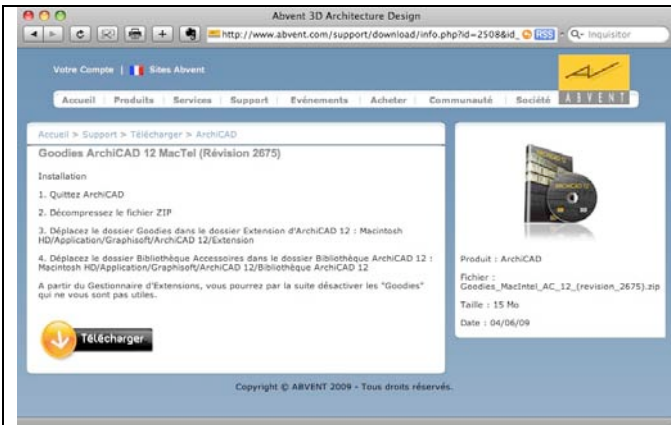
Abvent 3D Architecture Design

http://www.abvent.com/support/download/info.php?id=2508&id_ RSS Q- Inquisitor

Votre Compte | Sites Abvent

Accueil | Produits | Services | Support | Evénements | Acheter | Communauté | Société

ABVENT

Accueil > Support > Télécharger > ArchiCAD

Goodies ArchiCAD 12 MacTel (Révision 2675)

Installation

1. Quittez ArchiCAD

2. Décompressez le fichier ZIP

3. Déplacez le dossier Goodies dans le dossier Extension d'ArchiCAD 12 : Macintosh HD/Application/Graphisoft/ArchiCAD 12/Extension

4. Déplacez le dossier Bibliothèque Accessoires dans le dossier Bibliothèque ArchiCAD 12 : Macintosh HD/Application/Graphisoft/ArchiCAD 12/Bibliothèque ArchiCAD 12

A partir du Gestionnaire d'Extensions, vous pourrez par la suite désactiver les "Goodies" qui ne vous sont pas utiles.

Télécharger

Produit : ArchiCAD

Fichier : Goodies_MacIntel_AC_12_(revision_2675).zip

Taille : 15 Mo

Date : 04/06/09

Copyright © ABVENT 2009 - Tous droits réservés.